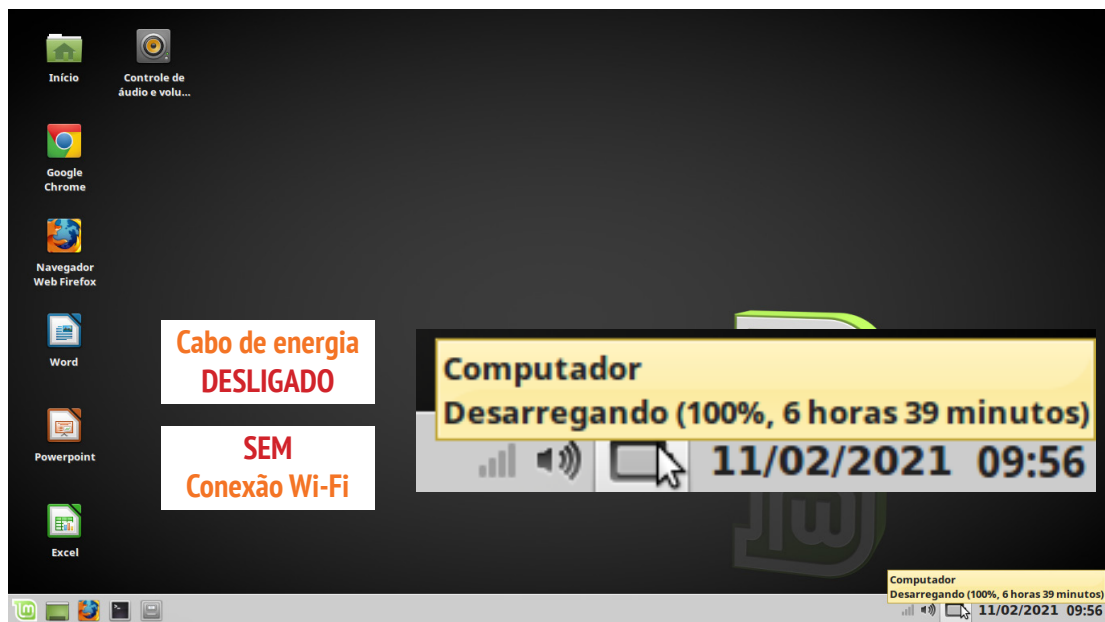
Início

Controle de áudio e volu...

Google Chrome

Navegador Web Firefox

Word

Powerpoint

Excel

Cabo de energia DESLIGADO

SEM Conexão Wi-Fi

Computador
Desarregando (100%, 6 horas 39 minutos)
11/02/2021 09:56

Computador
Desarregando (100%, 6 horas 39 minutos)
11/02/2021 09:56